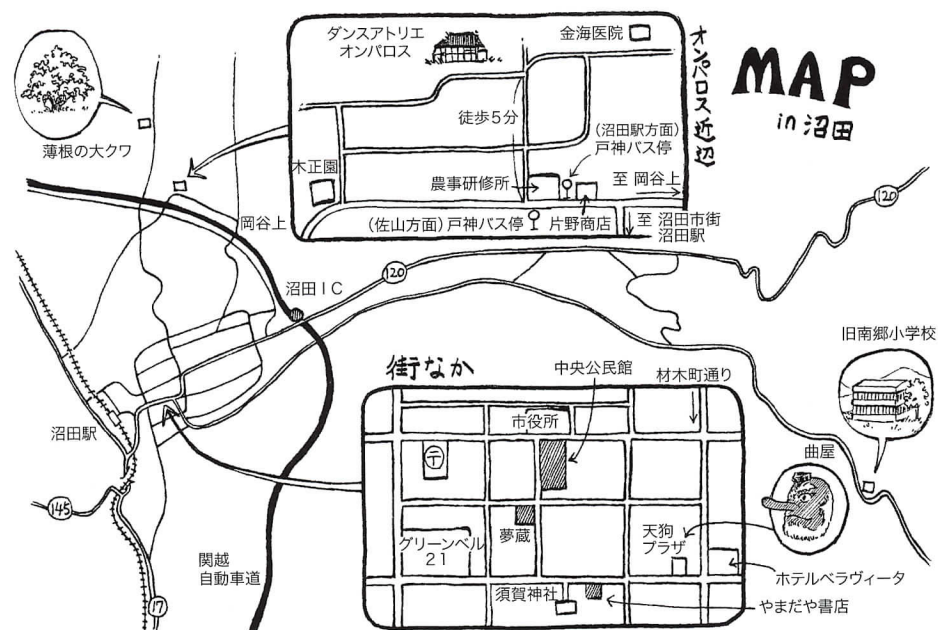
MAP in 沼田

オンパロス近辺

ダンスアトリエ オンパロス

金海医院

徒歩5分

(沼田駅方面) 戸神バス停

木正園

農事研修所

至 岡谷上

(佐山方面) 戸神バス停

片野商店

至 沼田市街 沼田駅

薄根の大クワ

岡谷上

120

沼田IC

120

旧南郷小学校

街なか

中央公民館

材木町通り

市役所

〒

夢蔵

グリーンベル 21

天狗 プラザ

須賀神社

ホテルベラヴィータ

やまだや書店

曲屋

沼田駅

145

関越 自動車道

17